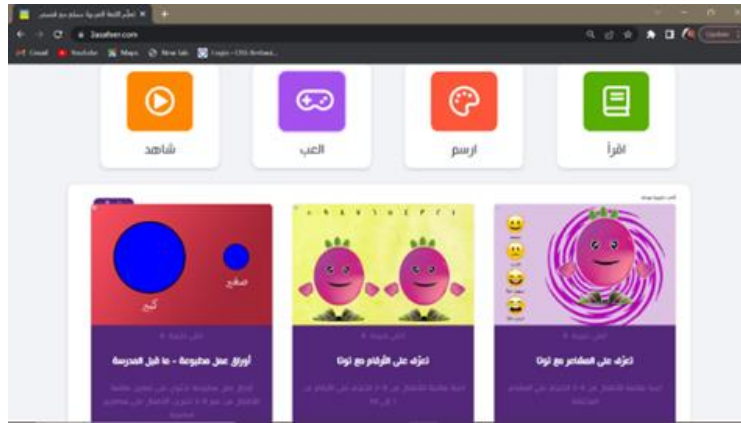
تعلّم اللغة العربية بسهولة مع السفير

3asafeer.com

Gmail YouTube Maps New tab

شاهد

العب

ارسم

اقرأ

كبير

صغير

أوراق عمل مطبوعة - ما قبل المدرسة

تعرّف على الأرقام مع توتا

تعرّف على المشاعر مع توتا